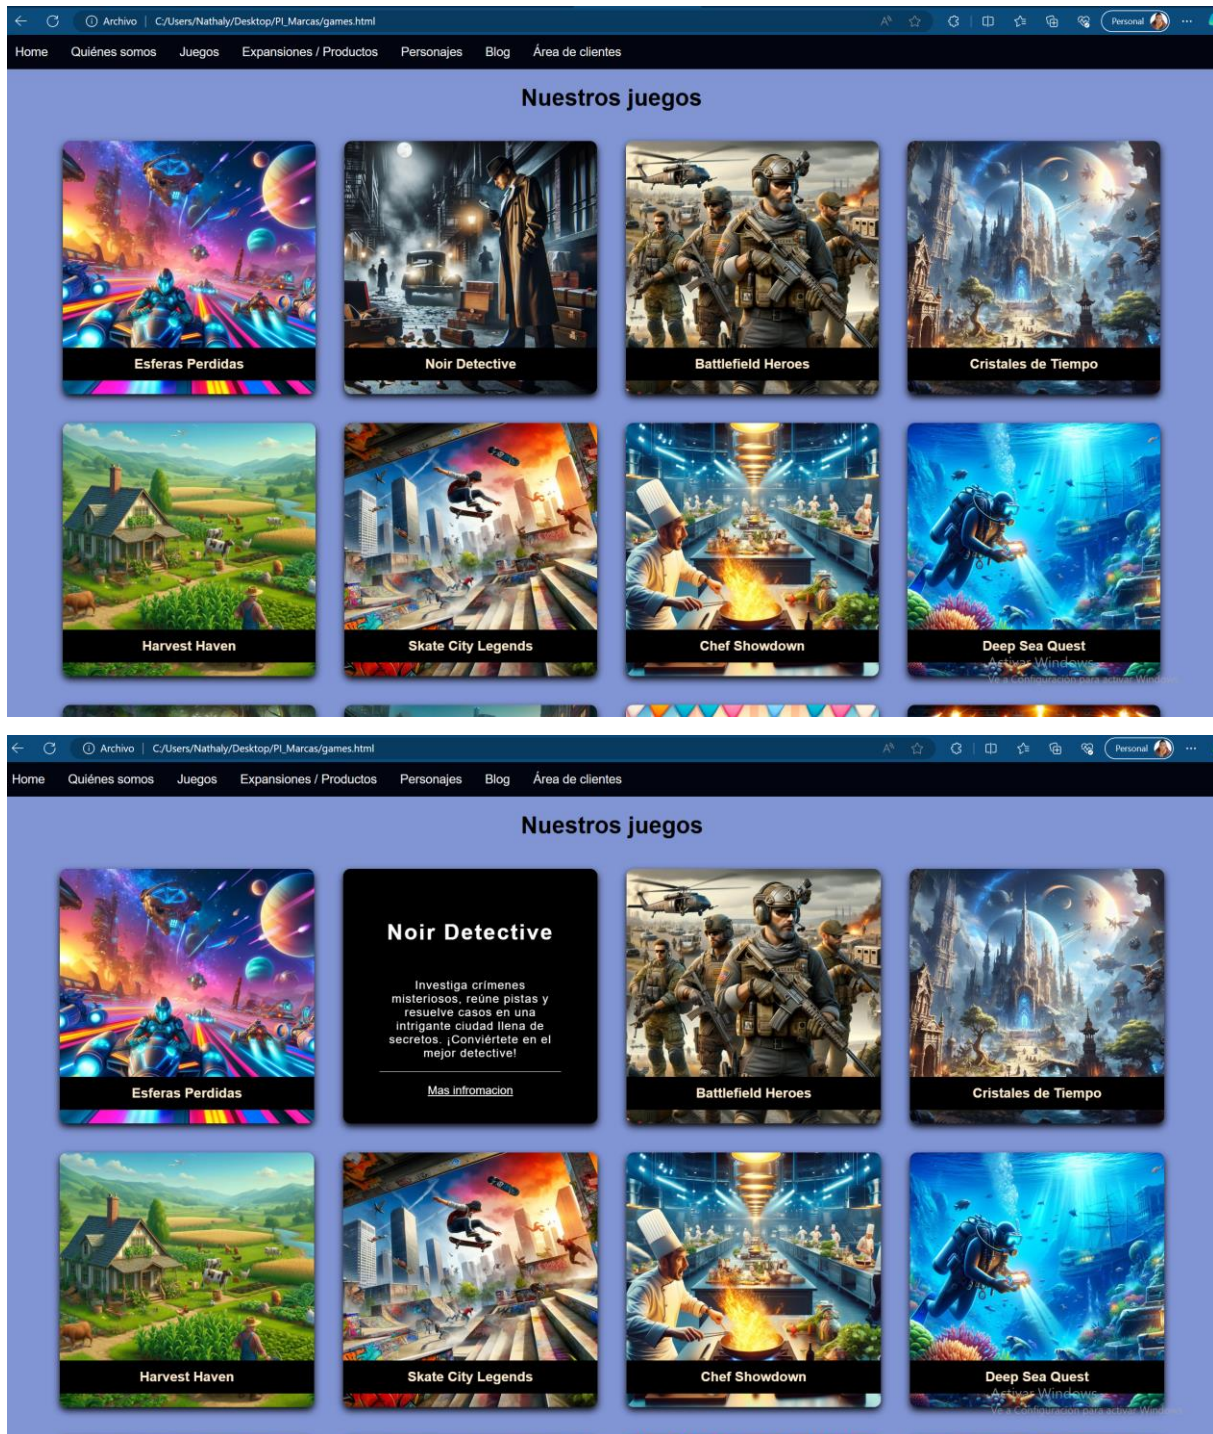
Archivo | C:/Users/Nathaly/Desktop/PI_Marcas/games.html

Personal

Home Quiénes somos Juegos Expansiones / Productos Personajes Blog Área de clientes

Nuestros juegos

Esferas Perdidas

Noir Detective

Battlefield Heroes

Cristales de Tiempo

Harvest Haven

Skate City Legends

Chef Showdown

Deep Sea Quest

Activar Windows
Ve a Configuración para activar Windows.

Archivo | C:/Users/Nathaly/Desktop/PI_Marcas/games.html

Personal

Home Quiénes somos Juegos Expansiones / Productos Personajes Blog Área de clientes

Nuestros juegos

Esferas Perdidas

Noir Detective

Investiga crímenes misteriosos, reúne pistas y resuelve casos en una intrigante ciudad llena de secretos. ¡Conviértete en el mejor detective!

Mas infromacion

Battlefield Heroes

Cristales de Tiempo

Harvest Haven

Skate City Legends

Chef Showdown

Deep Sea Quest

Activar Windows
Ve a Configuración para activar Windows.